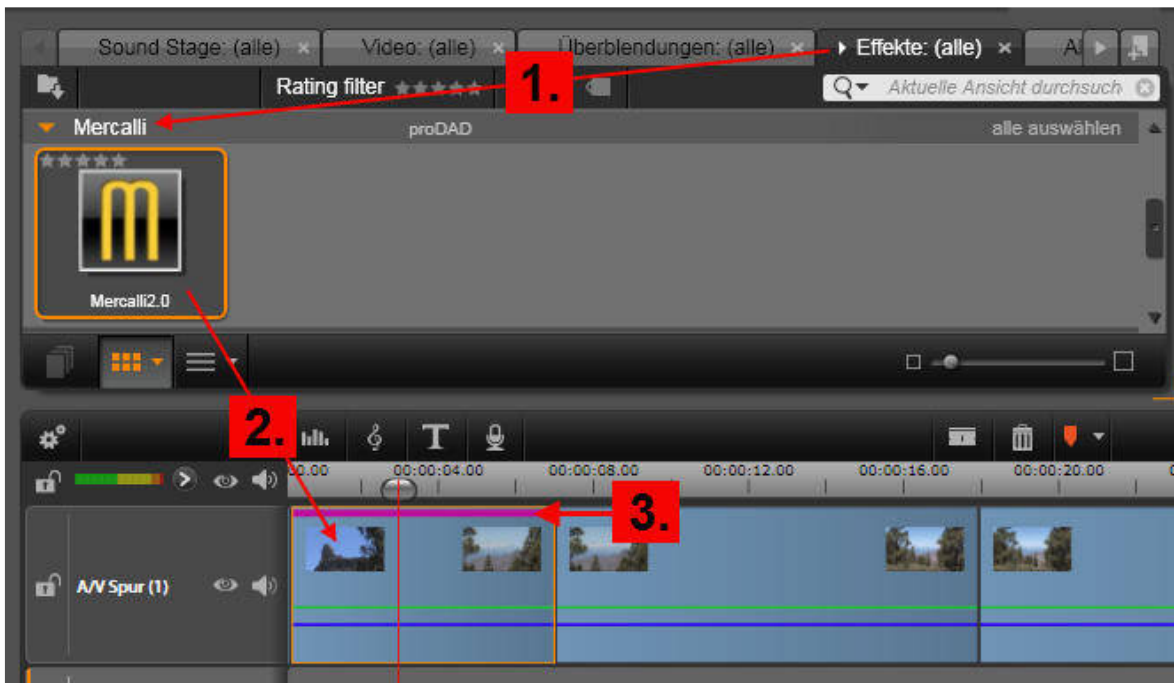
Sound Stage: (alle) ×
Video: (alle) ×
Überblendungen: (alle) ×
Effekte: (alle) ×
A
Rating filter
1.
Aktuelle Ansicht durchsuch
Mercalli
proDAD
alle auswählen
Mercalli2.0
2.
00.00
00:00:04.00
00:00:08.00
00:00:12.00
00:00:16.00
00:00:20.00
3.
A/V Spur (1)